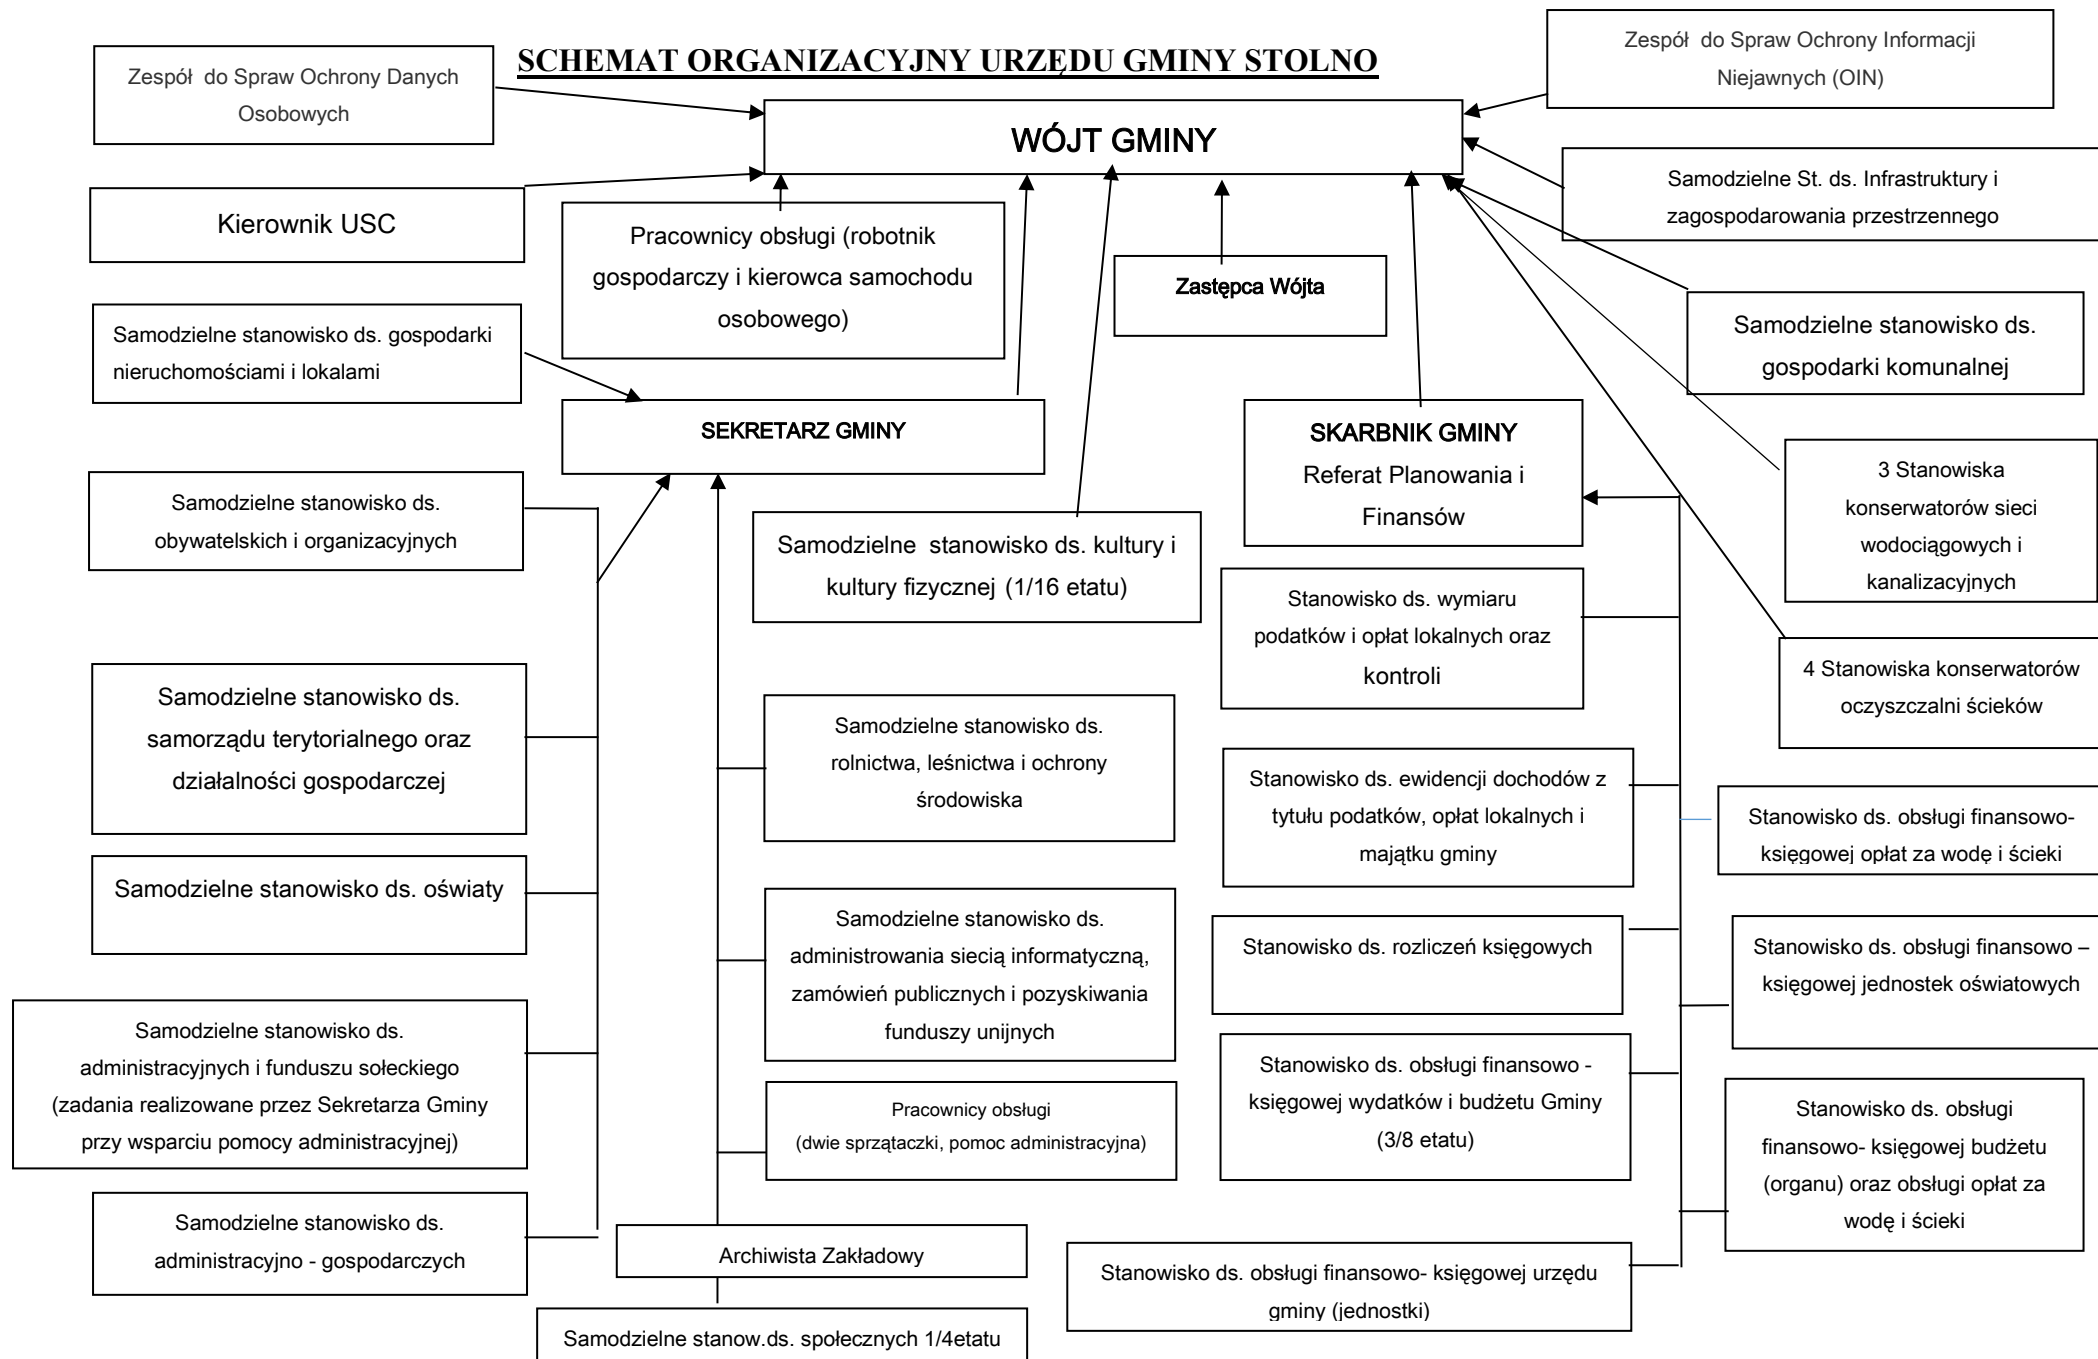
Zespół do Spraw Ochrony Danych Osobowych

SCHEMAT ORGANIZACYJNY URZĘDU GMINY STOLNO

Zespół do Spraw Ochrony Informacji Niejawnych (OIN)

WÓJT GMINY

Samodzielne St. ds. Infrastruktury i zagospodarowania przestrzennego

Kierownik USC

Pracownicy obsługi (robotnik gospodarczy i kierowca samochodu osobowego)

Zastępca Wójta

Samodzielne stanowisko ds. gospodarki nieruchomościami i lokalami

Samodzielne stanowisko ds. gospodarki komunalnej

SEKRETARZ GMINY

SKARBNIK GMINY
Referat Planowania i Finansów

3 Stanowiska konserwatorów sieci wodociągowych i kanalizacyjnych

Samodzielne stanowisko ds. obywatelskich i organizacyjnych

Samodzielne stanowisko ds. kultury i kultury fizycznej (1/16 etatu)

Stanowisko ds. wymiaru podatków i opłat lokalnych oraz kontroli

4 Stanowiska konserwatorów oczyszczalni ścieków

Samodzielne stanowisko ds. samorządu terytorialnego oraz działalności gospodarczej

Samodzielne stanowisko ds. rolnictwa, leśnictwa i ochrony środowiska

Stanowisko ds. ewidencji dochodów z tytułu podatków, opłat lokalnych i majątku gminy

Stanowisko ds. obsługi finansowo-księgowej opłat za wodę i ścieki

Samodzielne stanowisko ds. oświaty

Samodzielne stanowisko ds. administrowania siecią informatyczną, zamówień publicznych i pozyskiwania funduszy unijnych

Stanowisko ds. rozliczeń księgowych

Stanowisko ds. obsługi finansowo – księgowej jednostek oświatowych

Samodzielne stanowisko ds. administracyjnych i funduszu sołeckiego (zadania realizowane przez Sekretarza Gminy przy wsparciu pomocy administracyjnej)

Pracownicy obsługi (dwie sprzątaczki, pomoc administracyjna)

Stanowisko ds. obsługi finansowo - księgowej wydatków i budżetu Gminy (3/8 etatu)

Stanowisko ds. obsługi finansowo- księgowej budżetu (organu) oraz obsługi opłat za wodę i ścieki

Samodzielne stanowisko ds. administracyjno - gospodarczych

Archiwista Zakładowy

Stanowisko ds. obsługi finansowo- księgowej urzędu gminy (jednostki)

Samodzielne stanow.ds. społecznych 1/4etatu